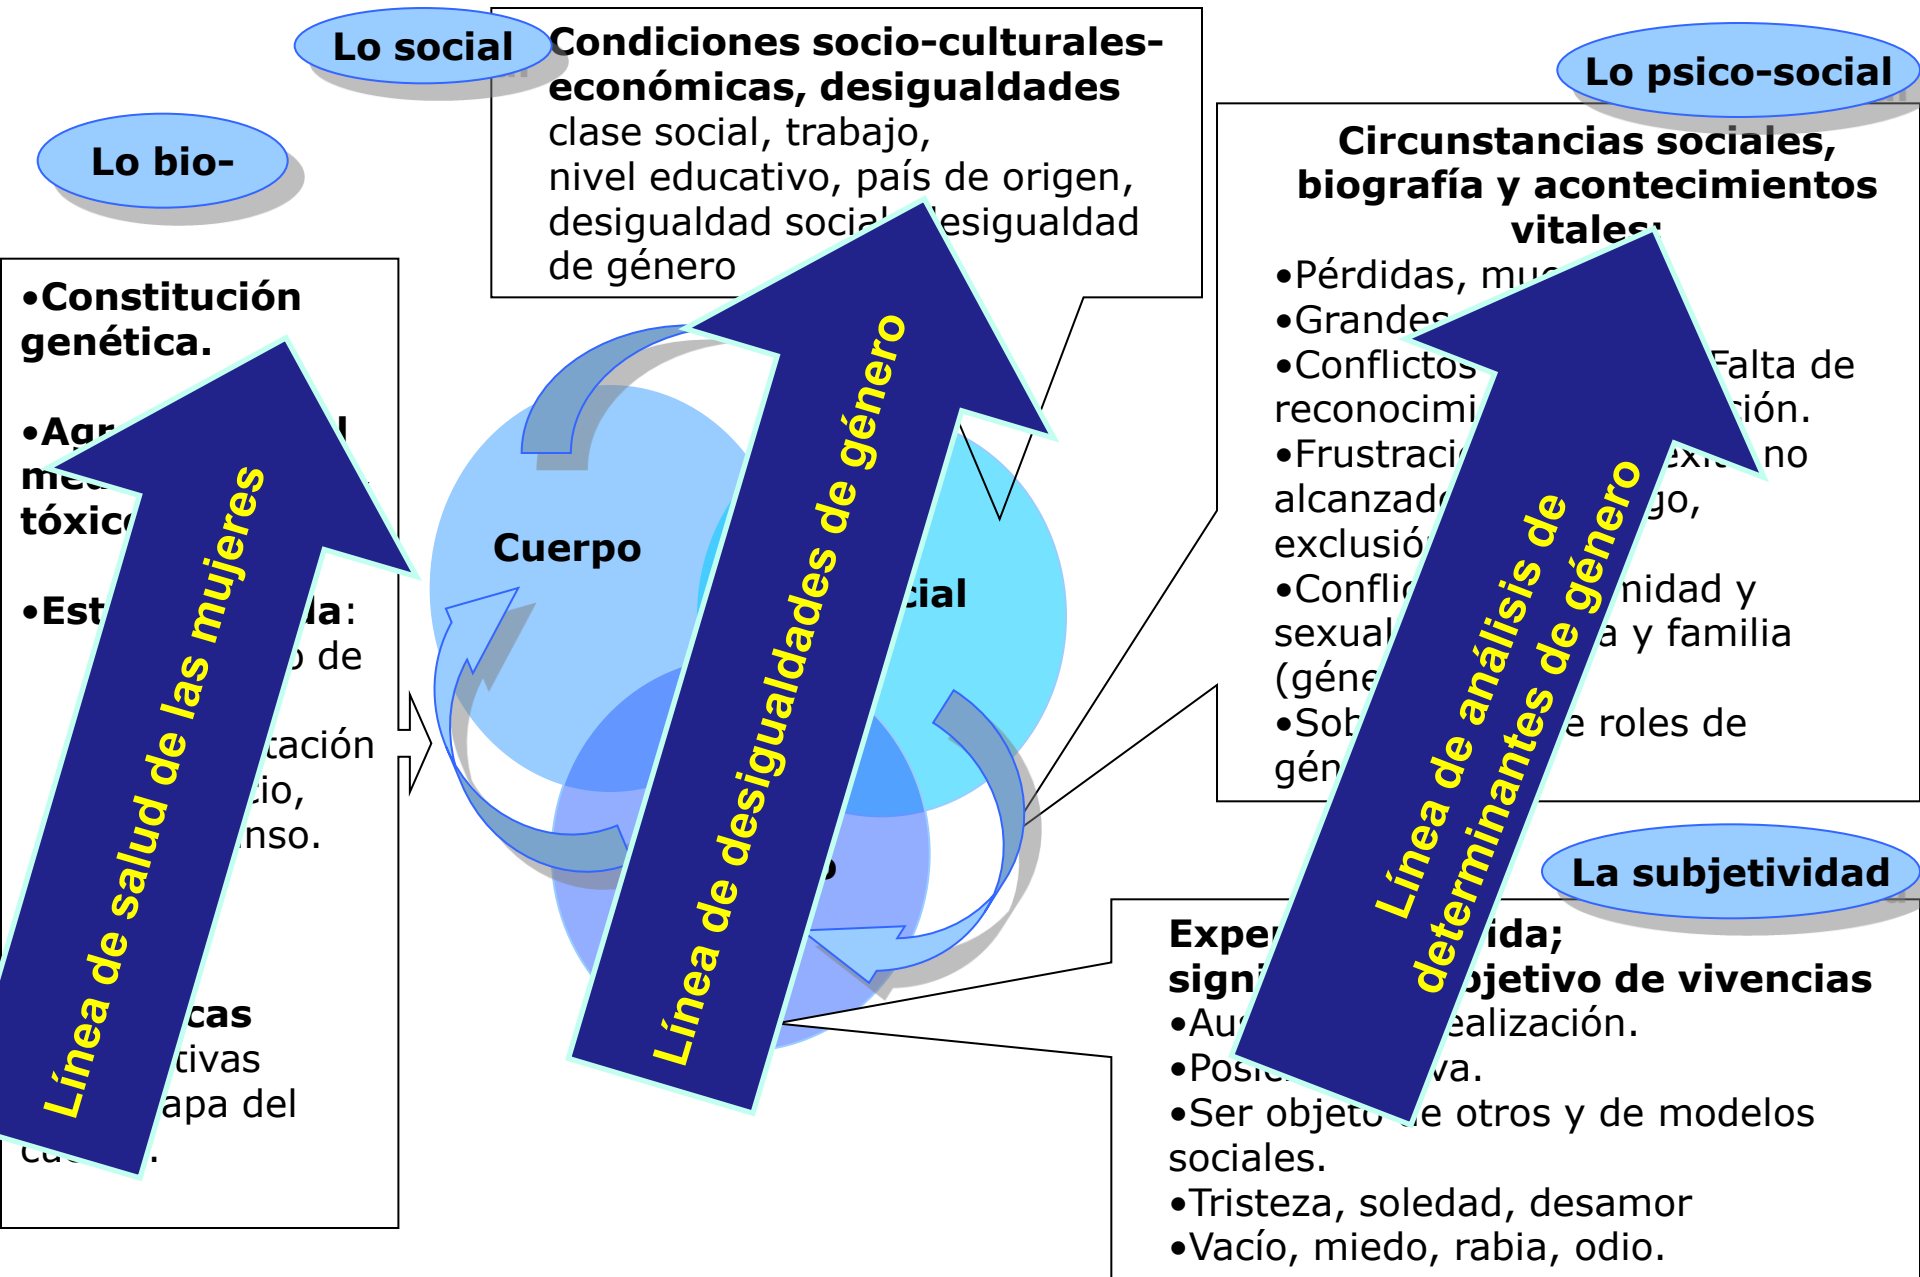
Lo social

Condiciones socio-culturales-económicas, desigualdades
clase social, trabajo,
nivel educativo, país de origen,
desigualdad socia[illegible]esigualdad
de género

Lo psico-social

Lo bio-

Circunstancias sociales, biografía y acontecimientos vitales:
•Pérdidas, mu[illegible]
•Grandes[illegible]
•Conflictos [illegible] Falta de reconocimi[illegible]ión.
•Frustraci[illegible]exi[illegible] no alcanzad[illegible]go, exclusió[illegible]
•Confli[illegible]nidad y sexual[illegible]a y familia (géne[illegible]
•Sob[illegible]e roles de gén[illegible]

•Constitución genética.

•Agr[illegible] me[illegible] tóxic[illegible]

•Est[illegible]la: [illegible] de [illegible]tación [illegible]io, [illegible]nso.

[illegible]cas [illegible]tivas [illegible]apa del cu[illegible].

Cuerpo

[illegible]cial

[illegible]o

Línea de salud de las mujeres

Línea de desigualdades de género

Línea de análisis de determinantes de género

La subjetividad

Exper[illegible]ida; signi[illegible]bjetivo de vivencias
•Au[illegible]ealización.
•Posi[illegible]va.
•Ser objeto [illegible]e otros y de modelos sociales.
•Tristeza, soledad, desamor
•Vacío, miedo, rabia, odio.